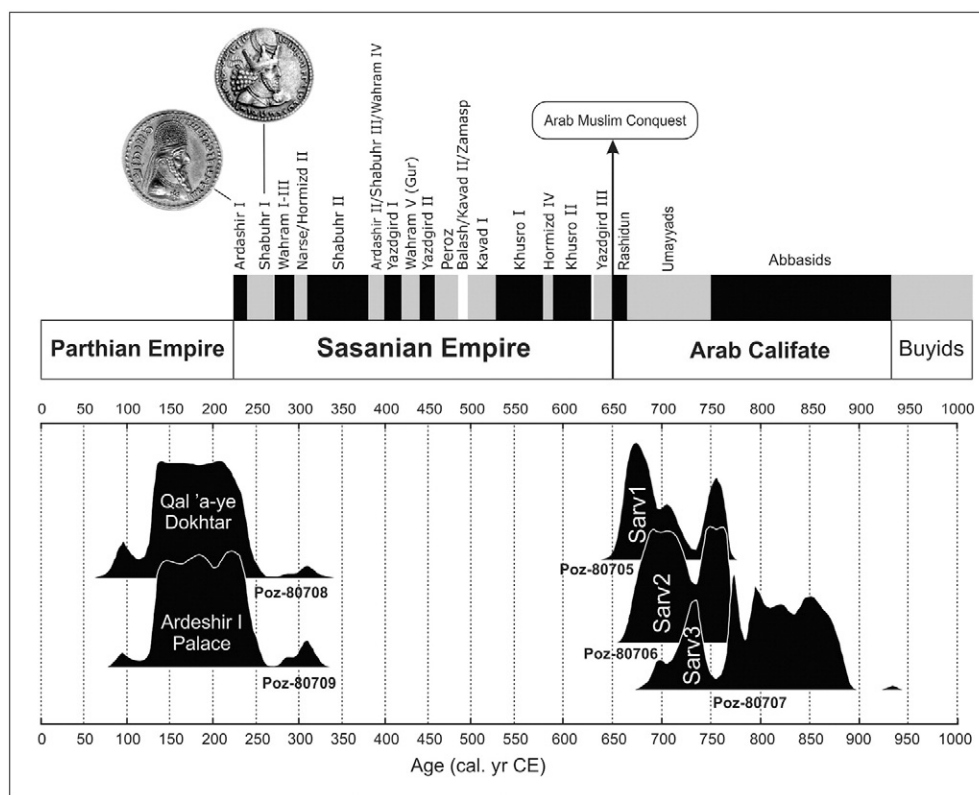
Arab Muslim Conquest

Ardashir I
Shabuhr I
Wahram I-III
Narse/Hormizd II
Shabuhr II
Ardashir II/Shabuhr III/Wahram IV
Yazdgird I
Wahram V (Gur)
Yazdgird II
Peroz
Balash/Kavad II/Zamasp
Kavad I
Khusro I
Hormizd IV
Khusro II
Yazdgird III
Rashidun
Umayyads
Abbasids

Parthian Empire
Sasanian Empire
Arab Califate
Buyids

0 50 100 150 200 250 300 350 400 450 500 550 600 650 700 750 800 850 900 950 1000

Qal 'a-ye Dokhtar
Poz-80708
Ardeshir I Palace
Poz-80709
Sarv1
Poz-80705
Sarv2
Poz-80706
Sarv3
Poz-80707

0 50 100 150 200 250 300 350 400 450 500 550 600 650 700 750 800 850 900 950 1000
Age (cal. yr CE)